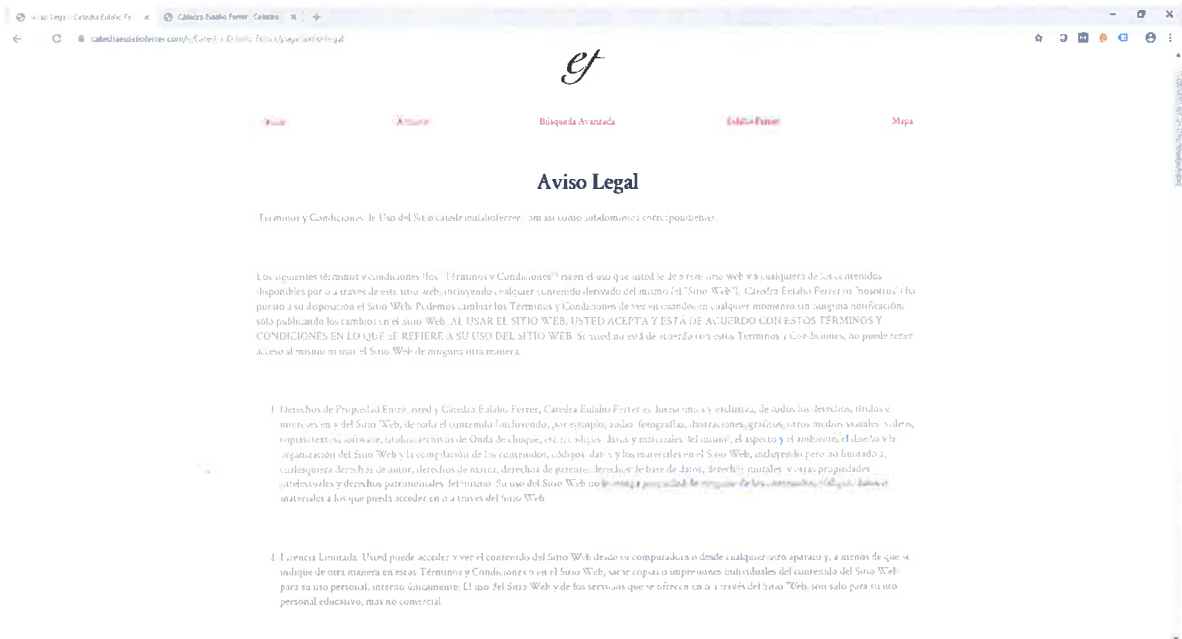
Aviso Legal - Catedra Eulalio Fe | Catedra Eulalio Ferrer Catedra

catedraeulalioferrer.com/ ... /page/aviso-legal

ef

Inicio | Artículos | Búsqueda Avanzada | Eulalio Ferrer | Mapa

Aviso Legal

Términos y Condiciones de Uso del Sitio catedraeulalioferrer.com así como subdominios correspondientes.

Los siguientes términos y condiciones (los "Términos y Condiciones") rigen el uso que usted le de a este sitio web y a cualquiera de los contenidos disponibles por o a través de este sitio web, incluyendo cualquier contenido derivado del mismo (el "Sitio Web"). Catedra Eulalio Ferrer (o "nosotros") ha puesto a su disposición el Sitio Web. Podemos cambiar los Términos y Condiciones de vez en cuando, en cualquier momento sin ninguna notificación, sólo publicando los cambios en el Sitio Web. AL USAR EL SITIO WEB, USTED ACEPTA Y ESTÁ DE ACUERDO CON ESTOS TÉRMINOS Y CONDICIONES EN LO QUE SE REFIERE A SU USO DEL SITIO WEB. Si usted no está de acuerdo con estos Términos y Condiciones, no puede tener acceso al mismo ni usar el Sitio Web de ninguna otra manera.

1. Derechos de Propiedad. Entre usted y Catedra Eulalio Ferrer, Catedra Eulalio Ferrer es dueño único y exclusivo, de todos los derechos, título e intereses en y del Sitio Web, de todo el contenido (incluyendo, por ejemplo, audio, fotografías, ilustraciones, gráficos, otros medios visuales, videos, copias, textos, software, títulos, archivos de Onda de choque, etc.), códigos, datos y materiales del mismo, el aspecto y el ambiente, el diseño y la organización del Sitio Web y la compilación de los contenidos, códigos, datos y los materiales en el Sitio Web, incluyendo pero no limitado a, cualesquiera derechos de autor, derechos de marca, derechos de patente, derechos de base de datos, derechos morales y otras propiedades intelectuales y derechos patrimoniales del mismo. Su uso del Sitio Web no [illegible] materiales a los que pueda acceder en o a través del Sitio Web.

2. Licencia Limitada. Usted puede acceder y ver el contenido del Sitio Web desde su computadora o desde cualquier otro aparato y, a menos de que se indique de otra manera en estos Términos y Condiciones o en el Sitio Web, sacar copias o impresiones individuales del contenido del Sitio Web para su uso personal, interno únicamente. El uso del Sitio Web y de los servicios que se ofrecen en o a través del Sitio Web, son sólo para su uso personal educativo, mas no comercial.